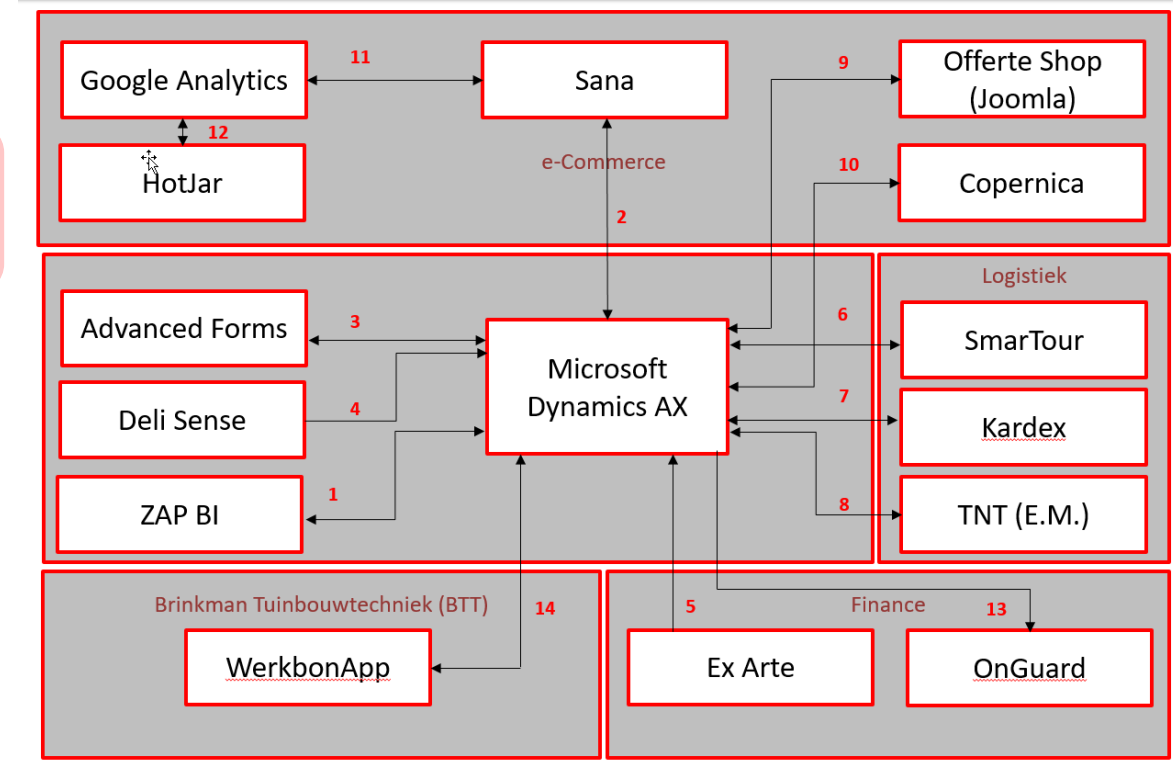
Google Analytics

11

Sana

9

Offerte Shop (Joomla)

12

HotJar

e-Commerce

10

Copernica

2

Logistiek

Advanced Forms

3

Microsoft Dynamics AX

6

SmarTour

Deli Sense

4

7

Kardex

ZAP BI

1

8

TNT (E.M.)

Brinkman Tuinbouwtechniek (BTT)

14

5

Finance

13

WerkbonApp

Ex Arte

OnGuard